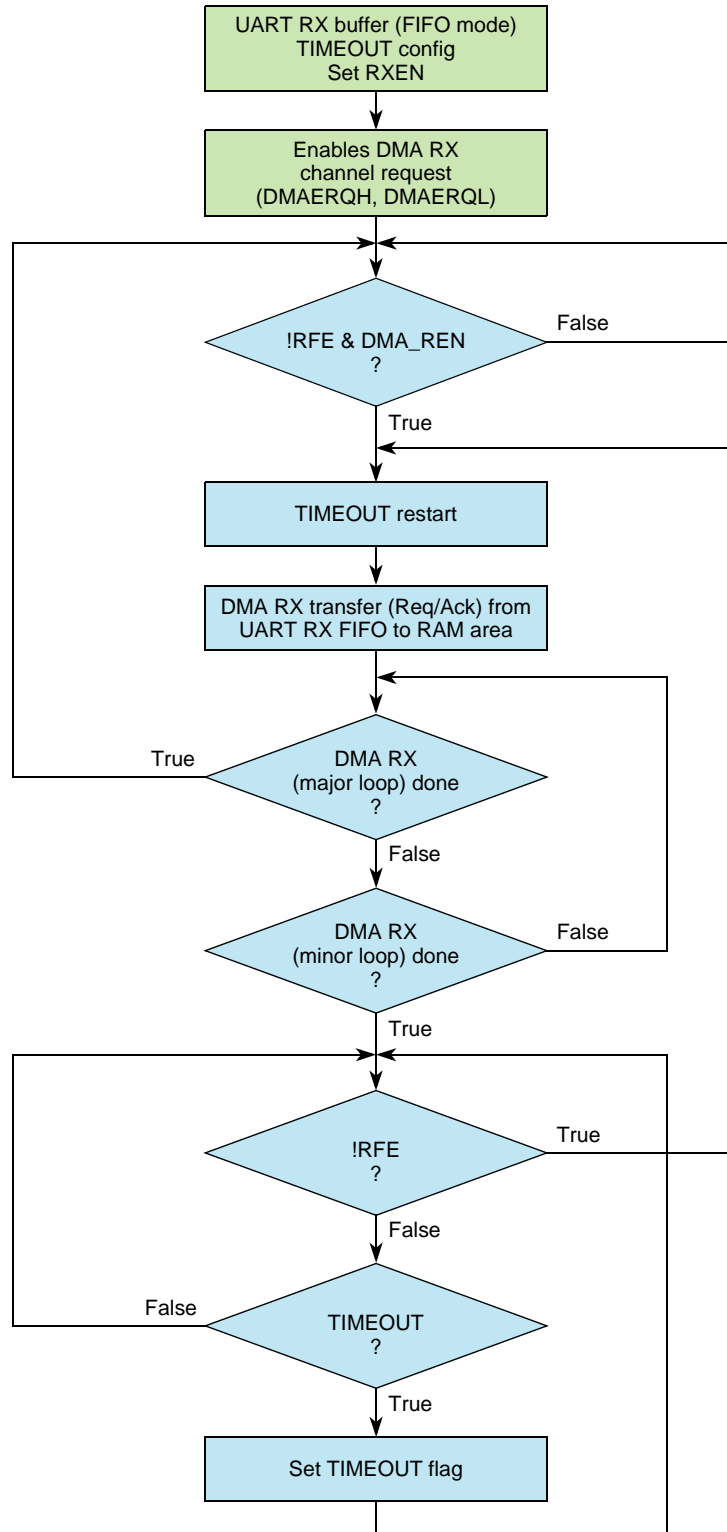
UART RX buffer (FIFO mode)
TIMEOUT config
Set RXEN

Enables DMA RX
channel request
(DMAERQH, DMAERQL)

!RFE & DMA_REN
?

False

True

TIMEOUT restart

DMA RX transfer (Req/Ack) from
UART RX FIFO to RAM area

True

DMA RX
(major loop) done
?

False

DMA RX
(minor loop) done
?

False

True

!RFE
?

True

False

False

TIMEOUT
?

True

Set TIMEOUT flag